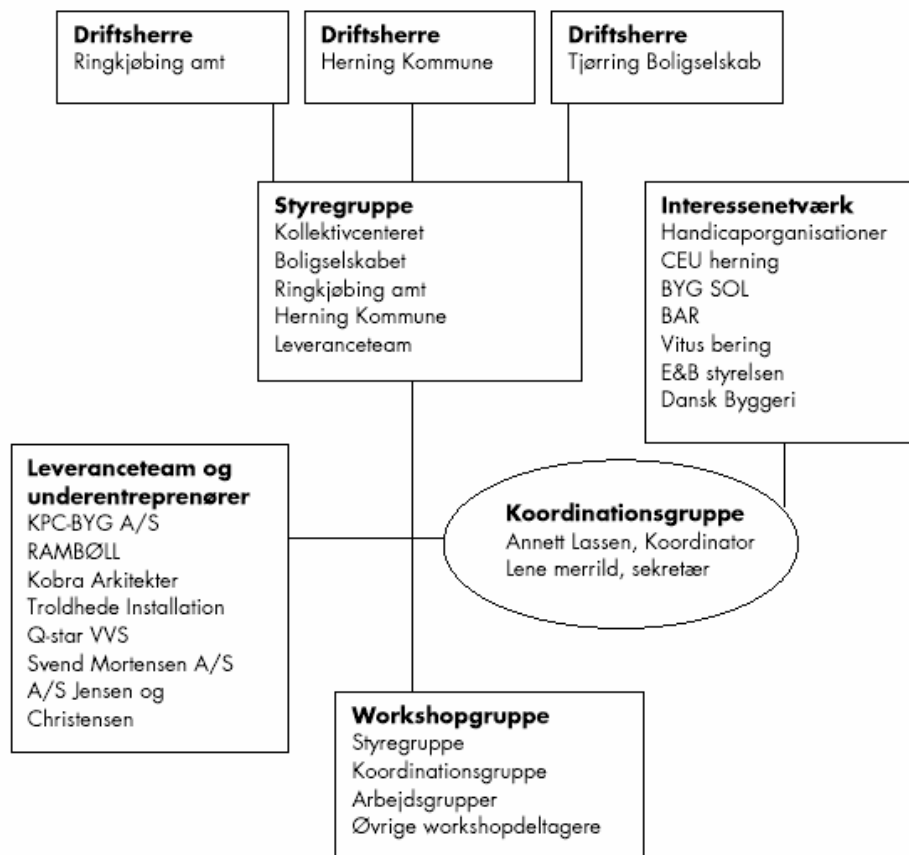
**Driftsherre**
Ringkjøbing amt

**Driftsherre**
Herning Kommune

**Driftsherre**
Tjørring Boligselskab

**Styregruppe**
Kollektivcenteret
Boligselskabet
Ringkjøbing amt
Herning Kommune
Leveranceteam

**Interessenetværk**
Handicaporganisationer
CEU herning
BYG SOL
BAR
Vitus bering
E&B styrelsen
Dansk Byggeri

**Leveranceteam og underentreprenører**
KPC-BYG A/S
RAMBØLL
Kobra Arkitekter
Troldhede Installation
Q-star VVS
Svend Mortensen A/S
A/S Jensen og Christensen

**Koordinationsgruppe**
Annett Lassen, Koordinator
Lene merrild, sekretær

**Workshopgruppe**
Styregruppe
Koordinationsgruppe
Arbejdsgrupper
Øvrige workshopdeltagere